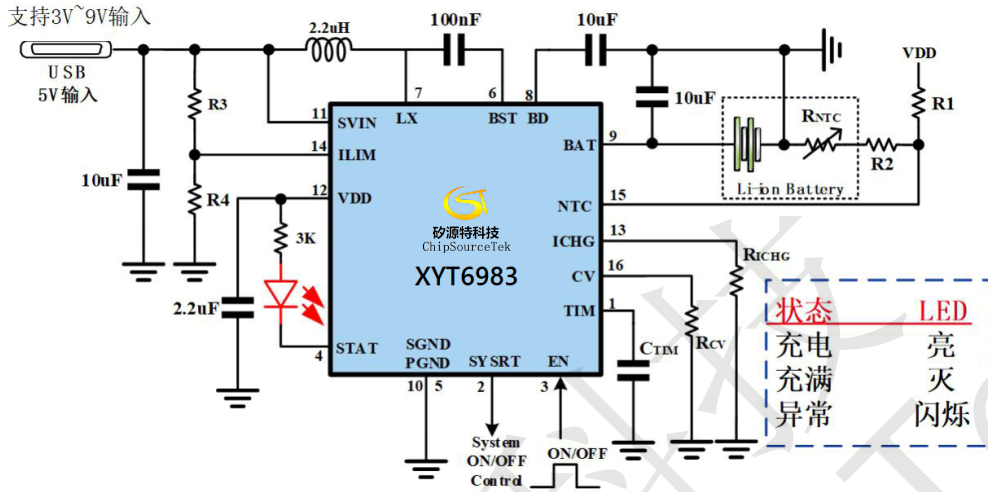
支持3V~9V输入

USB
5V输入

2.2uH
100nF
10uF
VDD
R3
R1
10uF
RNTC
R2
Li-ion Battery
10uF
R4
3K
2.2uF

11 SVIN
7 LX
6 BST
8 BD
14 ILIM
12 VDD
9 BAT
15 NTC
13 ICHG
16 CV
1 TIM
4 STAT
SGND
PGND
10 5
SYSRT 2
EN 3

矽源特科技
ChipSourceTek
XYT6983

RICHG
RCV
CTIM

System
ON/OFF
Control
ON/OFF

| 状态 | LED |
|---|---|
| 充电 | 亮 |
| 充满 | 灭 |
| 异常 | 闪烁 |